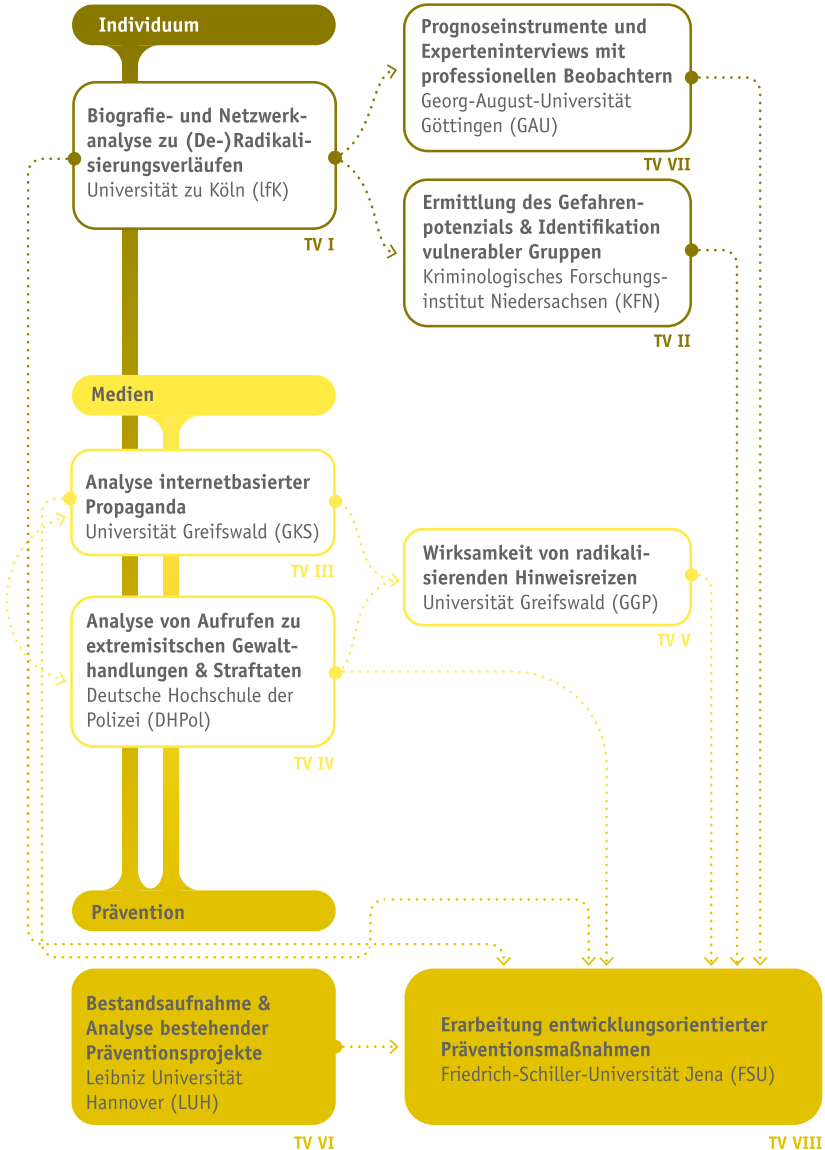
Individuum

Biografie- und Netzwerkanalyse zu (De-)Radikalisierungsverläufen
Universität zu Köln (lfK)

TV I

Prognoseinstrumente und Experteninterviews mit professionellen Beobachtern
Georg-August-Universität Göttingen (GAU)

TV VII

Ermittlung des Gefahrenpotenzials & Identifikation vulnerabler Gruppen
Kriminologisches Forschungsinstitut Niedersachsen (KFN)

TV II

Medien

Analyse internetbasierter Propaganda
Universität Greifswald (GKS)

TV III

Wirksamkeit von radikalisierenden Hinweisreizen
Universität Greifswald (GGP)

TV V

Analyse von Aufrufen zu extremisitschen Gewalthandlungen & Straftaten
Deutsche Hochschule der Polizei (DHPol)

TV IV

Prävention

Bestandsaufnahme & Analyse bestehender Präventionsprojekte
Leibniz Universität Hannover (LUH)

TV VI

Erarbeitung entwicklungsorientierter Präventionsmaßnahmen
Friedrich-Schiller-Universität Jena (FSU)

TV VIII